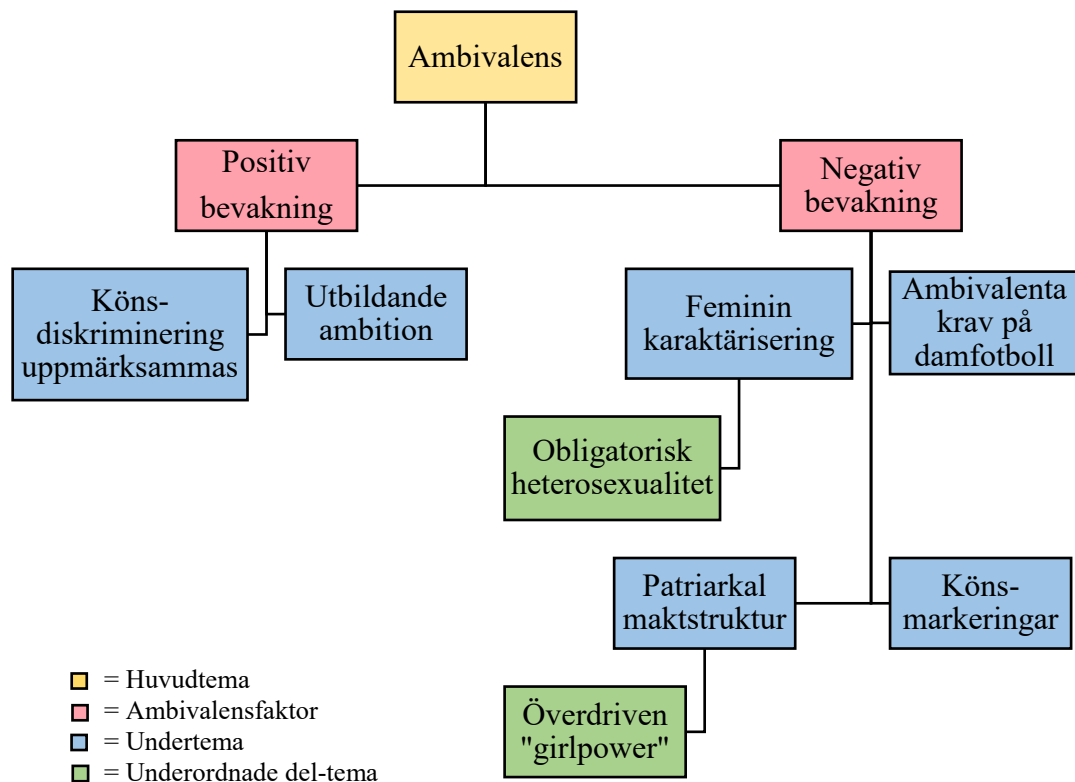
Ambivalens

Positiv bevakning

Negativ bevakning

Köns-diskriminering uppmärksammas

Utbildande ambition

Feminin karaktärisering

Ambivalenta krav på damfotboll

Obligatorisk heterosexualitet

Patriarkal maktstruktur

Köns-markeringar

Överdriven "girlpower"

= Huvudtema
= Ambivalensfaktor
= Undertema
= Underordnade del-tema